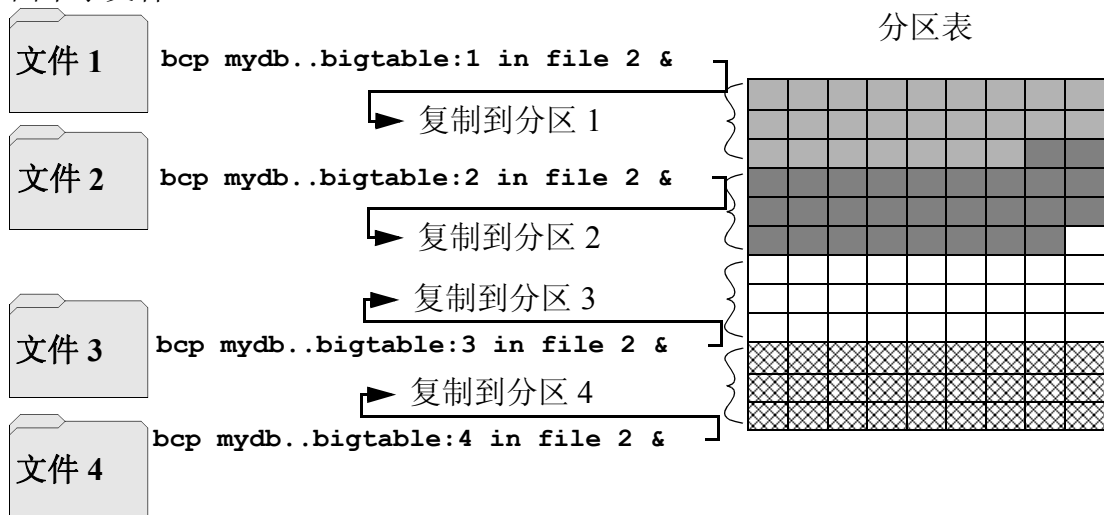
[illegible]

分区表

文件 1

bcp mydb..bigtable:1 in file 2 &

复制到分区 1

文件 2

bcp mydb..bigtable:2 in file 2 &

复制到分区 2

复制到分区 3

文件 3

bcp mydb..bigtable:3 in file 2 &

复制到分区 4

bcp mydb..bigtable:4 in file 2 &

文件 4